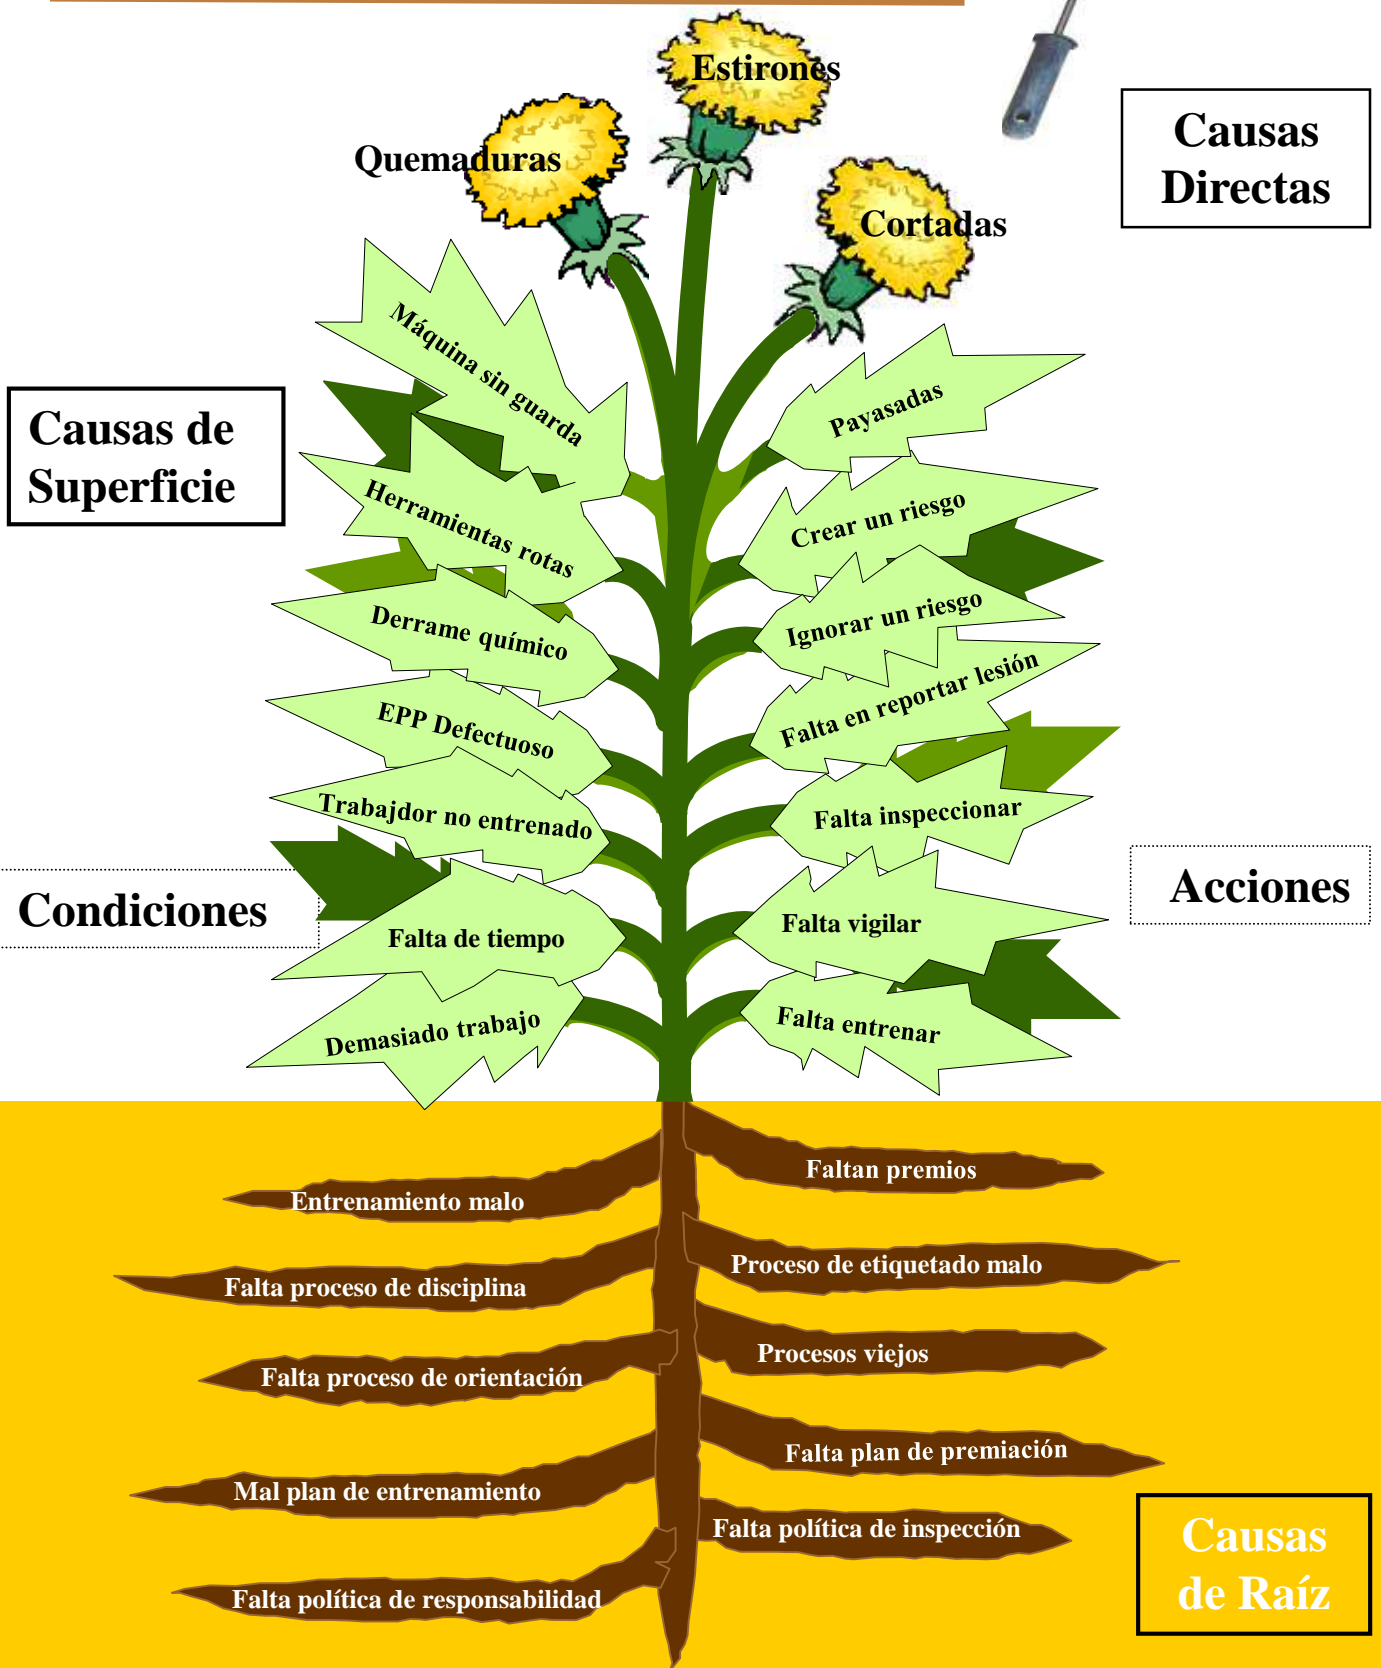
Estirones

Quemaduras

Cortadas

Causas Directas

Causas de Superficie

Máquina sin guarda

Herramientas rotas

Derrame químico

EPP Defectuoso

Trabajdor no entrenado

Falta de tiempo

Demasiado trabajo

Condiciones

Payasadas

Crear un riesgo

Ignorar un riesgo

Falta en reportar lesión

Falta inspeccionar

Falta vigilar

Falta entrenar

Acciones

Entrenamiento malo

Falta proceso de disciplina

Falta proceso de orientación

Mal plan de entrenamiento

Falta política de responsabilidad

Faltan premios

Proceso de etiquetado malo

Procesos viejos

Falta plan de premiación

Falta política de inspección

Causas de Raíz